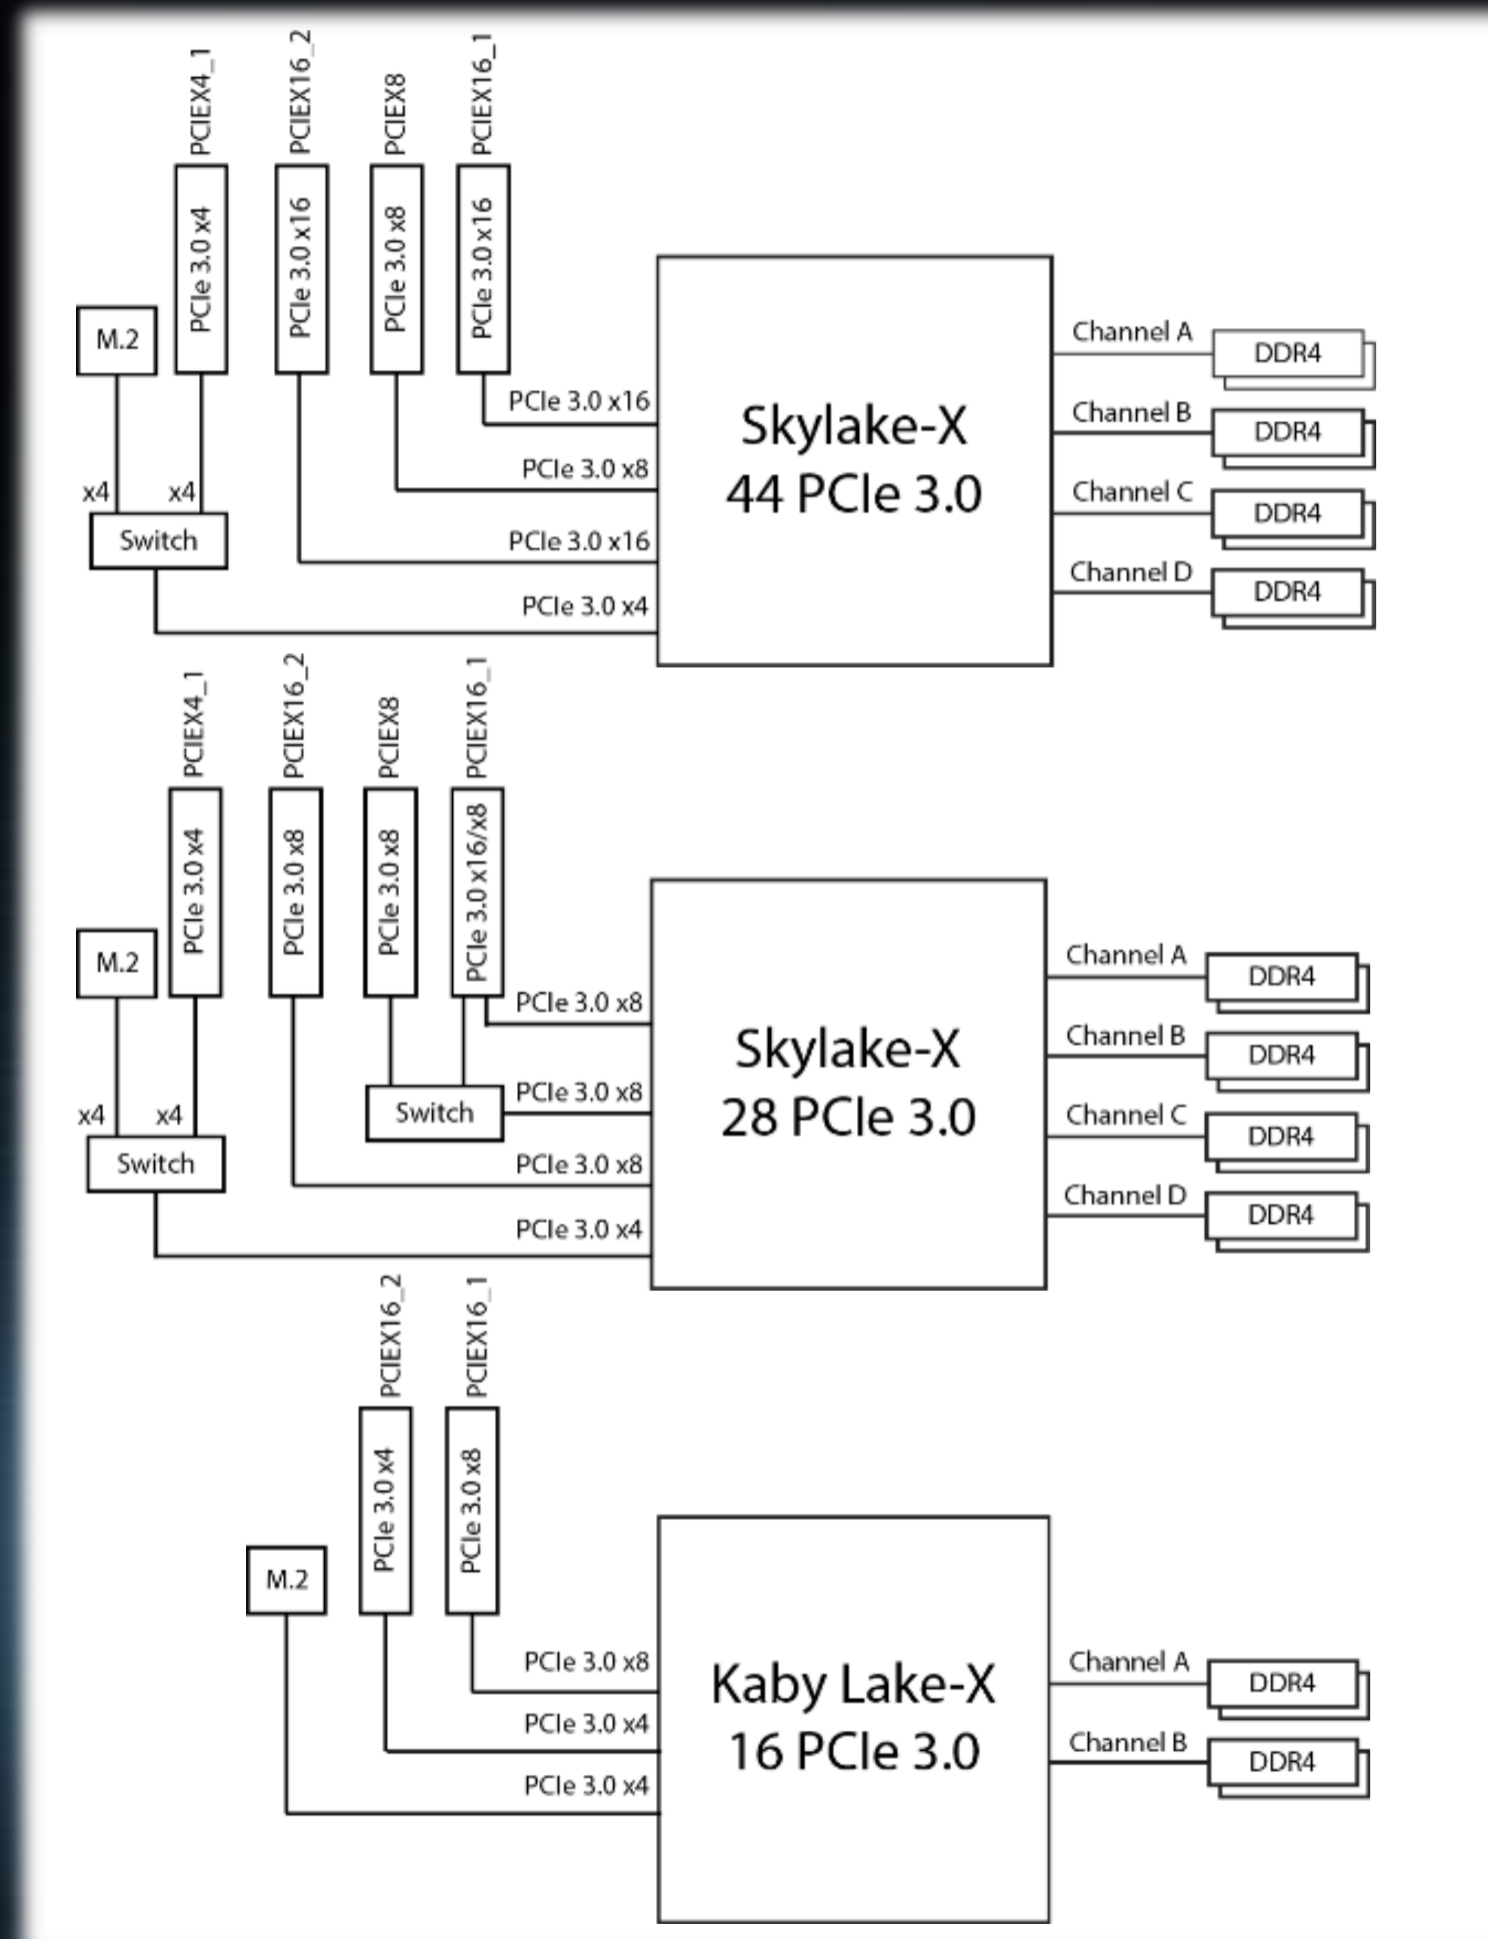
PCIEX4_1
PCIEX16_2
PCIEX8
PCIEX16_1

M.2
PCIe 3.0 x4
PCIe 3.0 x16
PCIe 3.0 x8
PCIe 3.0 x16

PCIe 3.0 x16
PCIe 3.0 x8
x4 x4
Switch
PCIe 3.0 x16
PCIe 3.0 x4

Skylake-X
44 PCIe 3.0

Channel A DDR4
Channel B DDR4
Channel C DDR4
Channel D DDR4

PCIEX4_1
PCIEX16_2
PCIEX8
PCIEX16_1

M.2
PCIe 3.0 x4
PCIe 3.0 x8
PCIe 3.0 x8
PCIe 3.0 x16/x8

PCIe 3.0 x8
PCIe 3.0 x8
Switch
x4 x4
Switch
PCIe 3.0 x8
PCIe 3.0 x4

Skylake-X
28 PCIe 3.0

Channel A DDR4
Channel B DDR4
Channel C DDR4
Channel D DDR4

PCIEX16_2
PCIEX16_1

M.2
PCIe 3.0 x4
PCIe 3.0 x8

PCIe 3.0 x8
PCIe 3.0 x4
PCIe 3.0 x4

Kaby Lake-X
16 PCIe 3.0

Channel A DDR4
Channel B DDR4